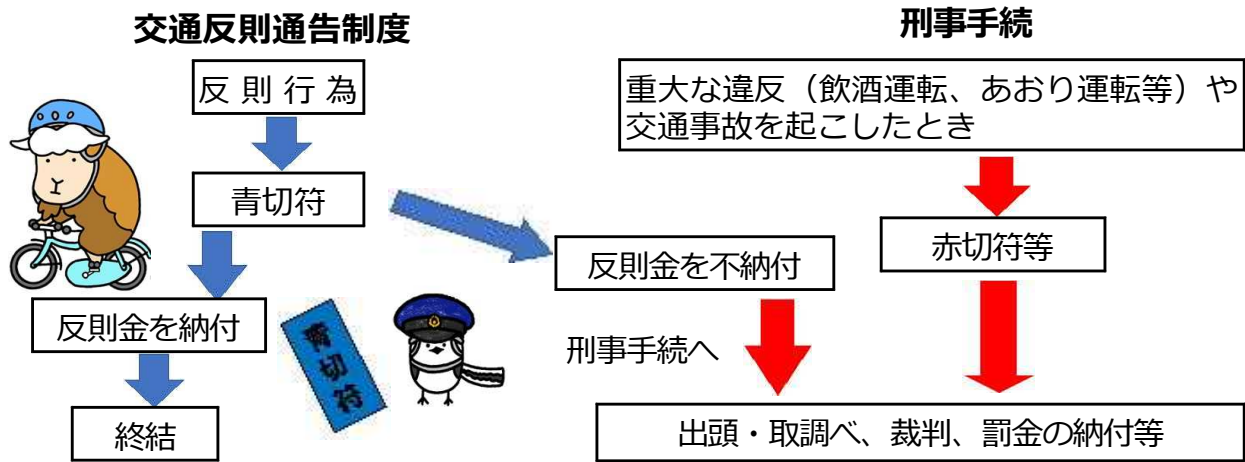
交通反則通告制度

反 則 行 為

青切符

反則金を納付

終結

青切符

刑事手続

重大な違反（飲酒運転、あおり運転等）や交通事故を起こしたとき

赤切符等

反則金を不納付

刑事手続へ

出頭・取調べ、裁判、罰金の納付等